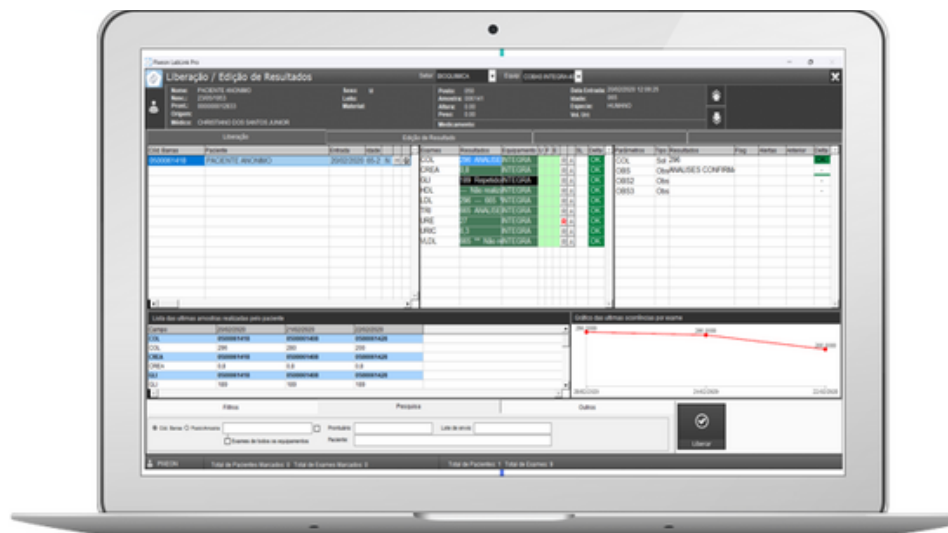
Liberação / Edição de Resultados

Setor: BIOQUIMICA

Equip: COBAS INTEGRA 40

Nome: PACIENTE ANONIMO

Médico: CHRISTIANO DOS SANTOS JUNIOR

Liberação

Edição de Resultado

| Cód. Barras | Paciente | Entrada |
|---|---|---|
| 0500001418 | PACIENTE ANONIMO | 20/02/2020 |

| Exames | Resultados | Equipamento | SL | Delta |
|---|---|---|---|---|
| COL | 296 ANALISE | INTEGRA | | OK |
| CREA | 0,8 | INTEGRA | | OK |
| GLI | 100 Repetido | INTEGRA | | OK |
| HDL | --- Não realiz | | | OK |
| LDL | --- | INTEGRA | | OK |
| TRI | 665 ANALISE | INTEGRA | | OK |
| URE | 27 | INTEGRA | | OK |
| URIC | 6,3 | INTEGRA | | OK |
| VLDL | 665 --- Não r | INTEGRA | | OK |

| Parâmetros | Tipo | Resultados |
|---|---|---|
| COL | Sol | 296 |
| OBS | Obs | ANALISES CONFIRMA |
| OBS2 | Obs | |
| OBS3 | Obs | |

Lista das ultimas amostras realizadas pelo paciente

| Campo | 20/02/2020 | 21/02/2020 | 22/02/2020 |
|---|---|---|---|
| COL | 0500001418 | 0500001408 | 0500001428 |
| COL | 296 | 280 | 250 |
| CREA | 0500001418 | 0500001408 | 0500001428 |
| CREA | 0,8 | 0,8 | 0,8 |
| GLI | 0500001418 | 0500001408 | 0500001428 |
| GLI | 100 | 100 | 100 |

Gráfico das ultimas ocorrências por exame

296 | 280 | 250

20/02/2020 | 21/02/2020 | 22/02/2020

Filtros

Pesquisa

Outros

Cód. Barras

Prontuário

Lote de envio

Paciente

Exames de todos os equipamentos

Liberar

PIXEON

Total de Pacientes Marcados: 0 Total de Exames Marcados: 0

Total de Pacientes: 1 Total de Exames: 9